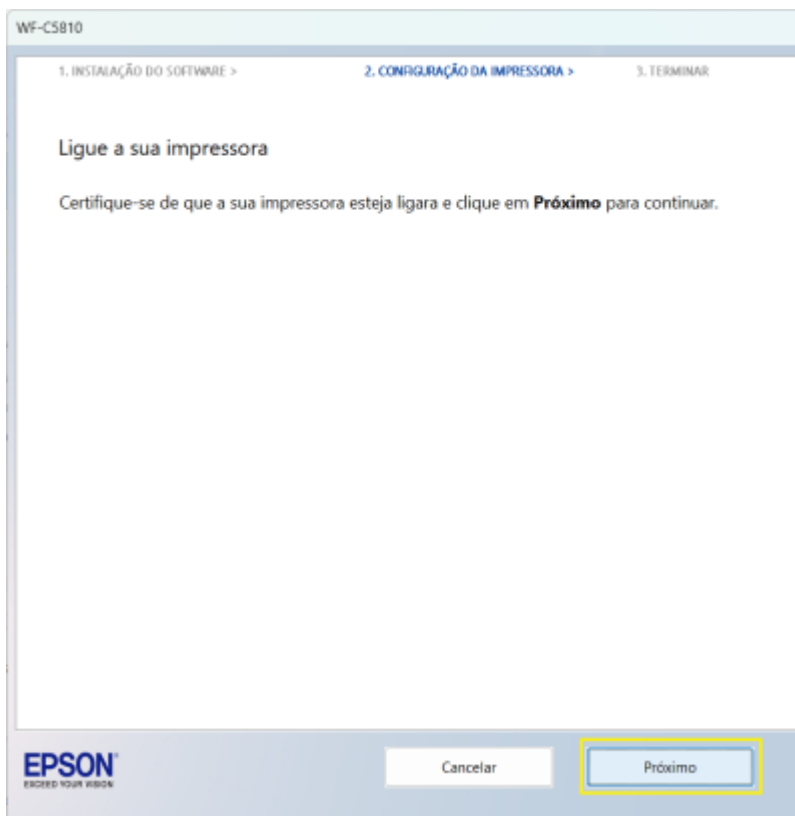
WF-C5810

1. INSTALAÇÃO DO SOFTWARE >
2. CONFIGURAÇÃO DA IMPRESSORA >
3. TERMINAR

Ligue a sua impressora

Certifique-se de que a sua impressora esteja ligara e clique em **Próximo** para continuar.

EPSON
EXCEED YOUR VISION

Cancelar

Próximo